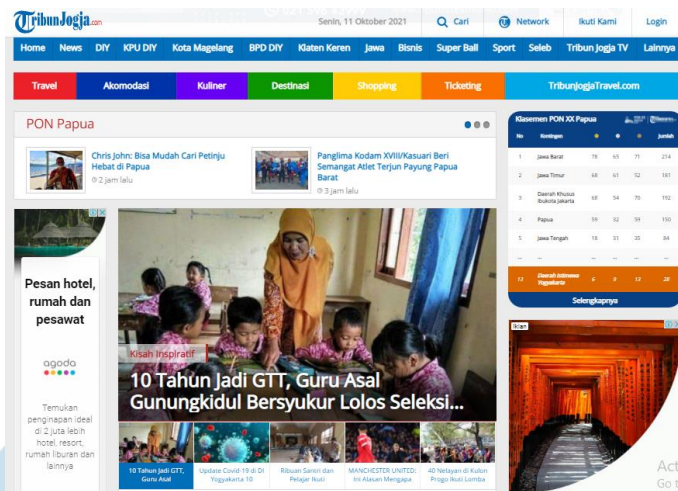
TribunJogja.com

Senin, 11 Oktober 2021

Cari

Network

Ikuti Kami

Login

Home News DIY KPU DIY Kota Magelang BPD DIY Klaten Keren Jawa Bisnis Super Ball Sport Seleb Tribun Jogja TV Lainnya

Travel Akomodasi Kuliner Destinasi Shopping Ticketing TribunjogjaTravel.com

PON Papua

Chris John: Bisa Mudah Cari Petinju Hebat di Papua
2 jam lalu

Panglima Kodam XVIII/Kasuari Beri Semangat Atlet Terjun Payung Papua Barat
3 jam lalu

Klasemen PON XX Papua

| No | Kontingen | | | | Jumlah |
|---|---|---|---|---|---|
| 1 | Jawa Barat | 78 | 65 | 71 | 214 |
| 2 | Jawa Timur | 68 | 61 | 52 | 181 |
| 3 | Daerah Khusus Ibukota Jakarta | 68 | 54 | 70 | 192 |
| 4 | Papua | 59 | 32 | 59 | 150 |
| 5 | Jawa Tengah | 18 | 31 | 35 | 84 |
| ... | ... | ... | ... | ... | ... |
| 12 | Daerah Istimewa Yogyakarta | 6 | 9 | 13 | 28 |

Selengkapnya

Pesan hotel, rumah dan pesawat

agoda

Temukan penginapan ideal di 2 juta lebih hotel, resort, rumah liburan dan lainnya

Kisah Inspiratif

10 Tahun Jadi GTT, Guru Asal Gunungkidul Bersyukur Lolos Seleksi...

10 Tahun Jadi GTT, Guru Asal

Update Covid-19 di Di Yogyakarta 10

Ribuan Santri dan Pelajar Ikuti

MANCHESTER UNITED: Ini Alasan Mengapa

40 Nelayan di Kulon Progo Ikuti Lomba

Iklan

Act